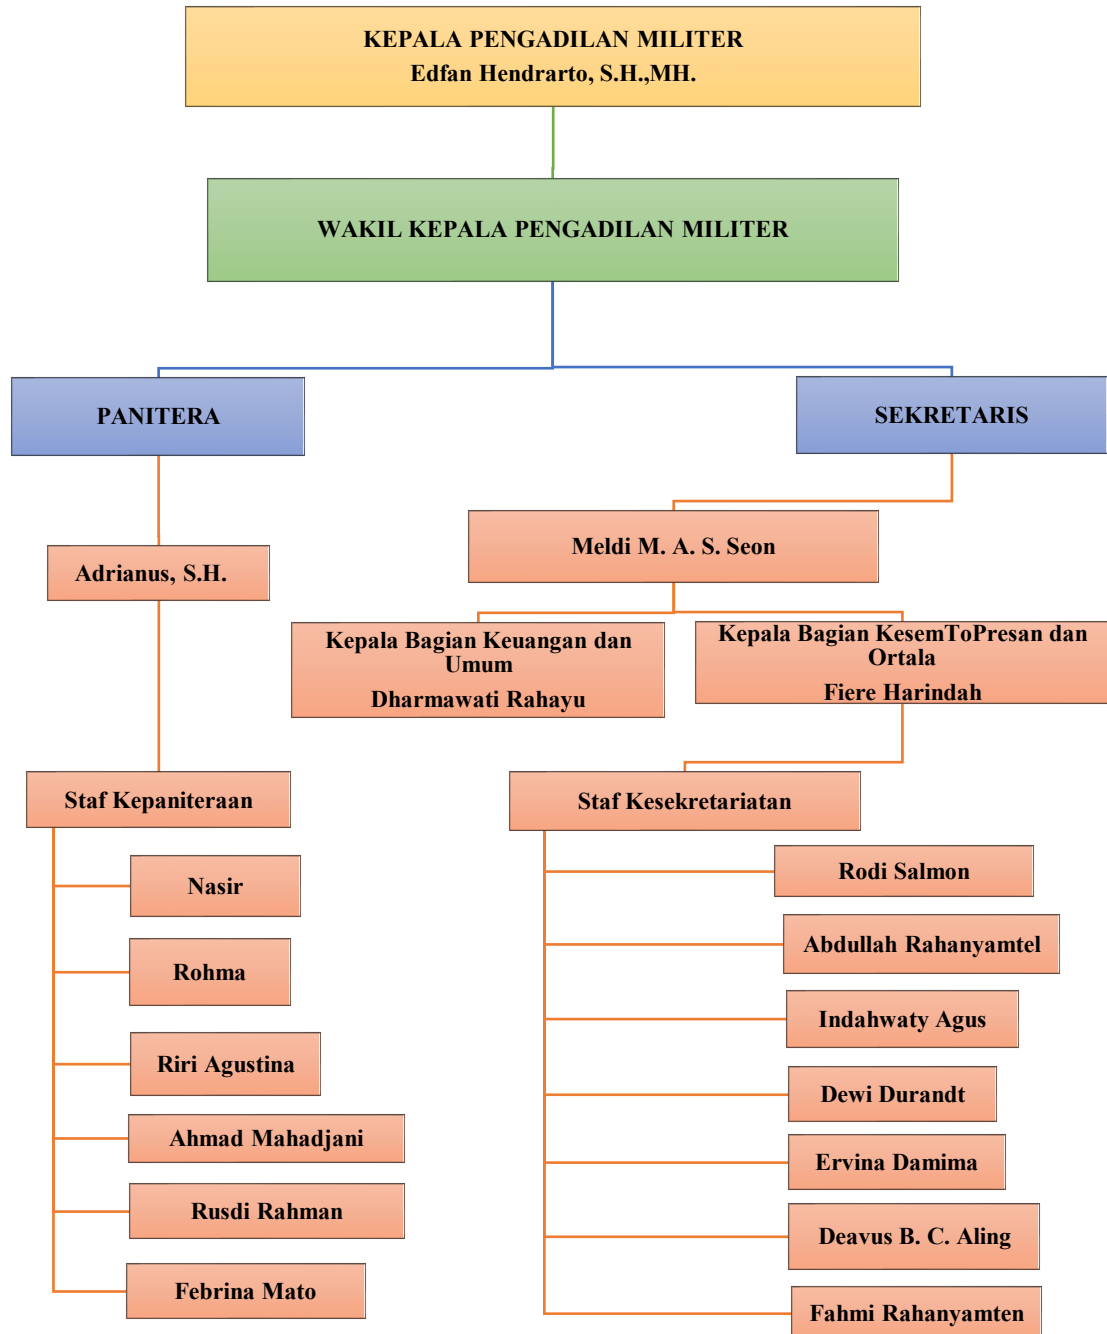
KEPALA PENGADILAN MILITER
Edfan Hendrarto, S.H.,MH.

WAKIL KEPALA PENGADILAN MILITER

PANITERA

SEKRETARIS

Adrianus, S.H.

Meldi M. A. S. Seon

Kepala Bagian Keuangan dan Umum
Dharmawati Rahayu

Kepala Bagian KesemToPresan dan Ortala
Fiere Harindah

Staf Kepaniteraan

Nasir

Rohma

Riri Agustina

Ahmad Mahadjani

Rusdi Rahman

Febrina Mato

Staf Kesekretariatan

Rodi Salmon

Abdullah Rahanyamtel

Indahwaty Agus

Dewi Durandt

Ervina Damima

Deavus B. C. Aling

Fahmi Rahanyamten